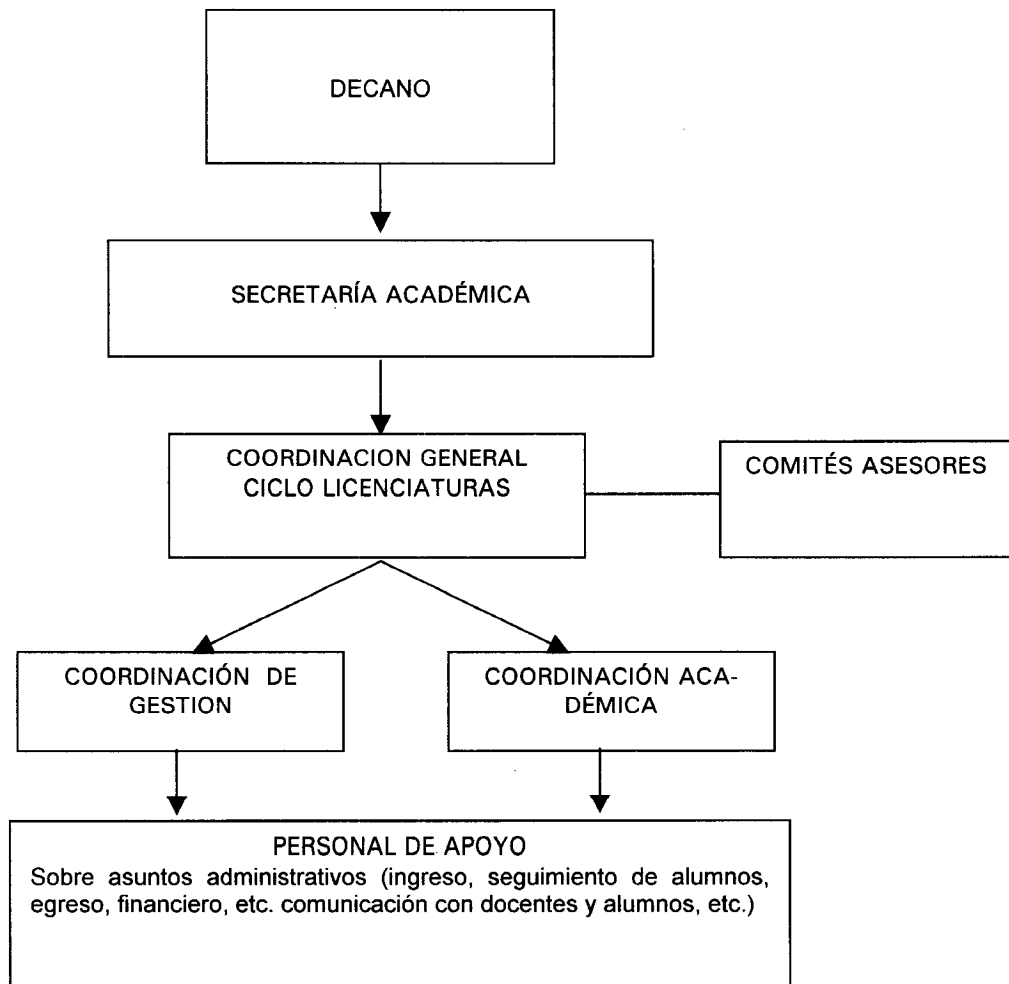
DECANO

SECRETARÍA ACADÉMICA

COORDINACION GENERAL CICLO LICENCIATURAS

COMITÉS ASESORES

COORDINACIÓN DE GESTION

COORDINACIÓN ACADÉMICA

PERSONAL DE APOYO
Sobre asuntos administrativos (ingreso, seguimiento de alumnos, egreso, financiero, etc. comunicación con docentes y alumnos, etc.)